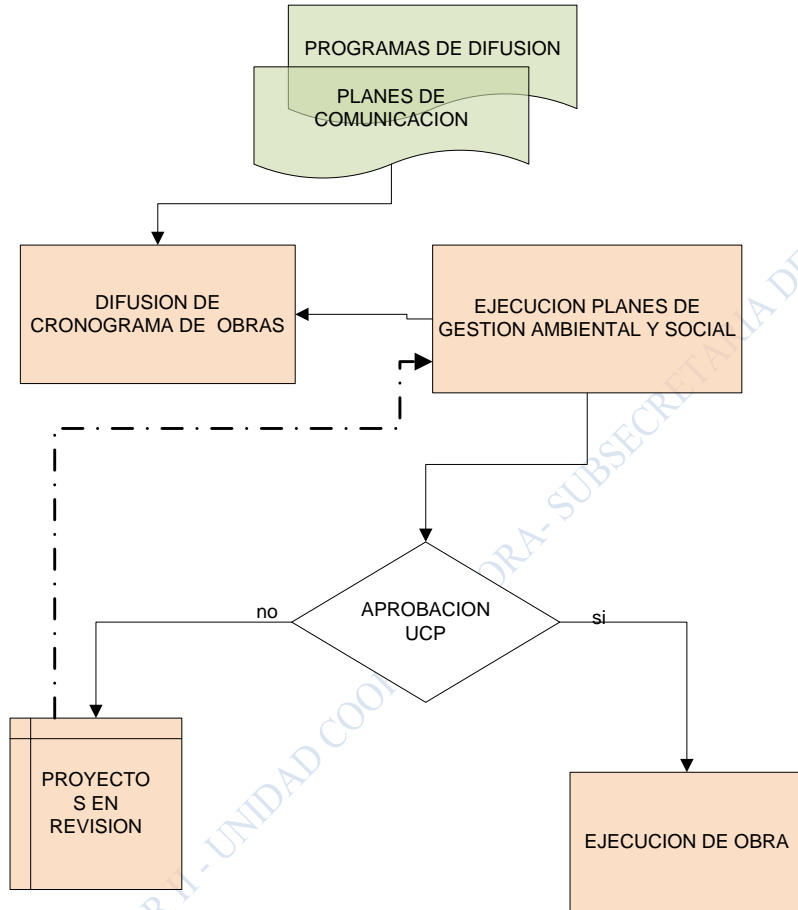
PROGRAMAS DE DIFUSION

PLANES DE COMUNICACION

DIFUSION DE CRONOGRAMA DE OBRAS

EJECUCION PLANES DE GESTION AMBIENTAL Y SOCIAL

APROBACION UCP

no

si

PROYECTO S EN REVISION

EJECUCION DE OBRA

R II - UNIDAD COO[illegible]ORA - SUBSECRETARIA D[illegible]